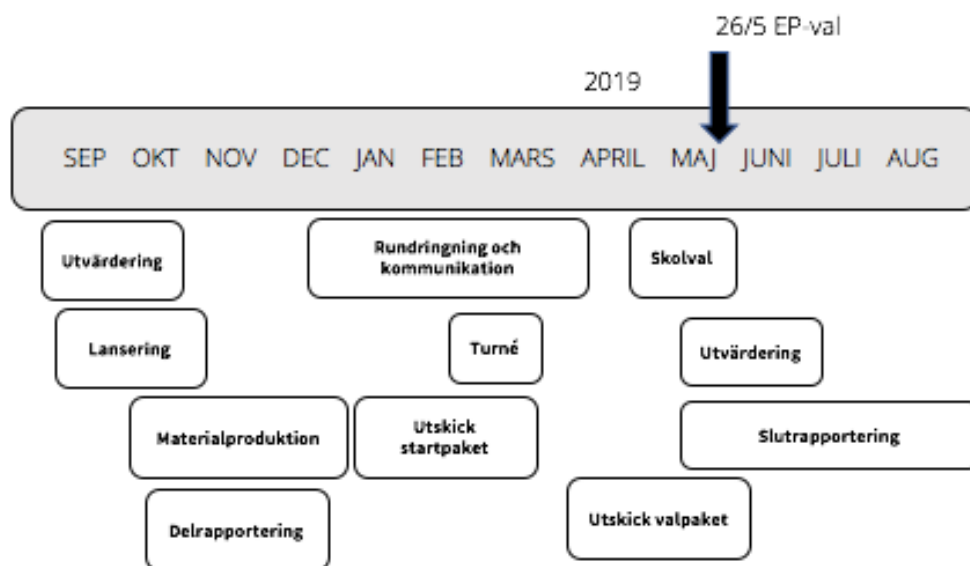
26/5 EP-val

2019

SEP OKT NOV DEC JAN FEB MARS APRIL MAJ JUNI JULI AUG

Utvärdering

Rundringning och kommunikation

Skolval

Lansering

Turné

Utvärdering

Materialproduktion

Utskick startpaket

Slutrapportering

Delrapportering

Utskick valpaket